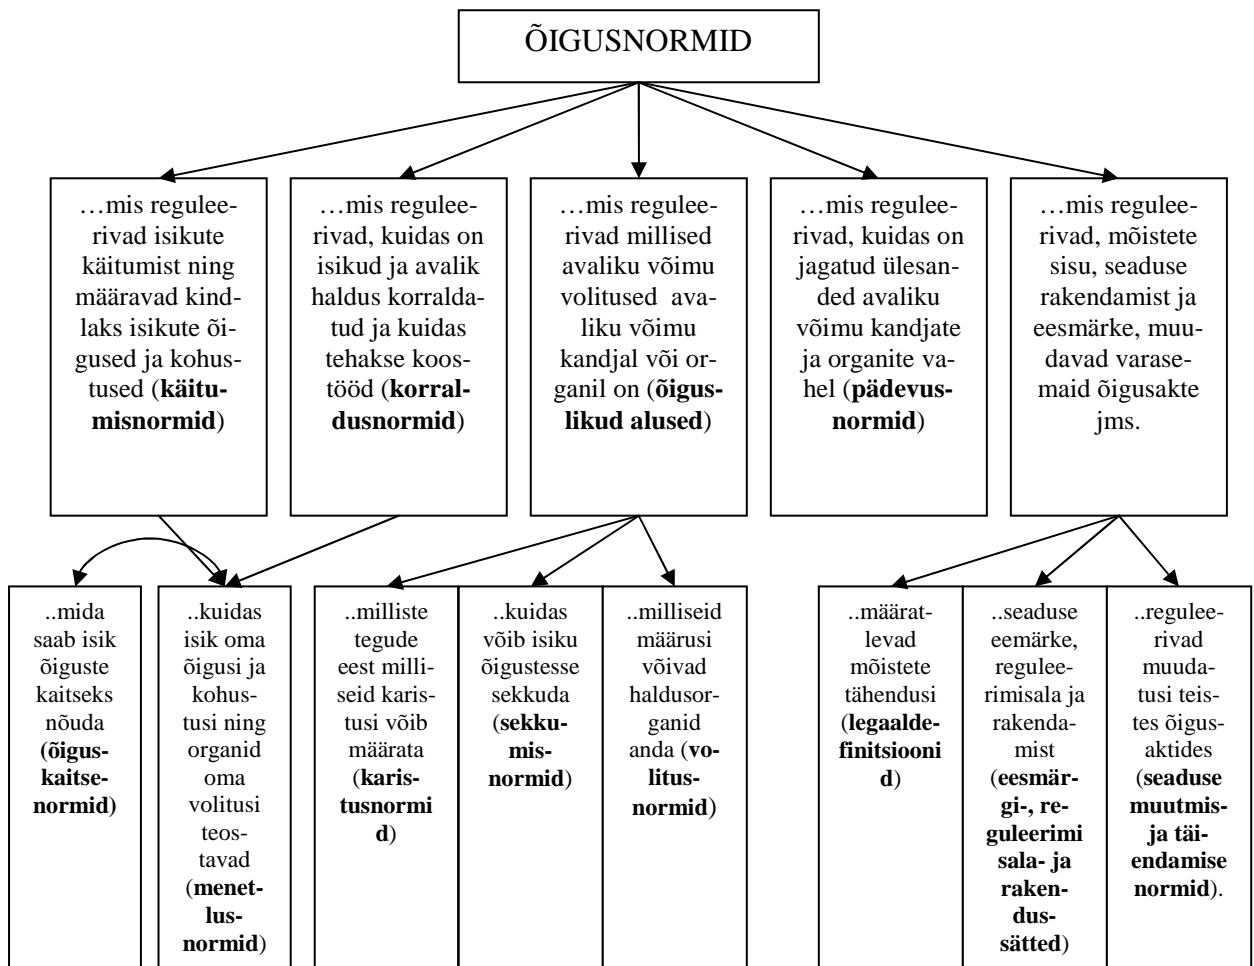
ÕIGUSNORMID

…mis reguleerivad isikute käitumist ning määravad kindlaks isikute õigused ja kohustused (**käitumisnormid**)

…mis reguleerivad, kuidas on isikud ja avalik haldus korraldatud ja kuidas tehakse koostööd (**korraldusnormid**)

…mis reguleerivad millised avaliku võimu volitused avaliku võimu kandjal või organil on (**õiguslikud alused**)

…mis reguleerivad, kuidas on jagatud ülesanded avaliku võimu kandjate ja organite vahel (**pädevusnormid**)

…mis reguleerivad, mõistete sisu, seaduse rakendamist ja eesmärke, muudavad varasemaid õigusakte jms.

..mida saab isik õiguste kaitseks nõuda **(õiguskaitsenormid)**

..kuidas isik oma õigusi ja kohustusi ning organid oma volitusi teostavad (**menetlusnormid**)

..milliste tegude eest milliseid karistusi võib määrata (**karistusnormi d**)

..kuidas võib isiku õigustesse sekkuda (**sekkumisnormid**)

..milliseid määrusi võivad haldusorganid anda (**volitusnormid**)

..määratlevad mõistete tähendusi (**legaaldefinitsiooni d**)

..seaduse eemärke, reguleerimisala ja rakendamist (**eesmärgi-, reguleerimi sala- ja rakendussätted**)

..reguleerivad muudatusi teistes õigusaktides (**seaduse muutmis- ja täiendamise normid**).